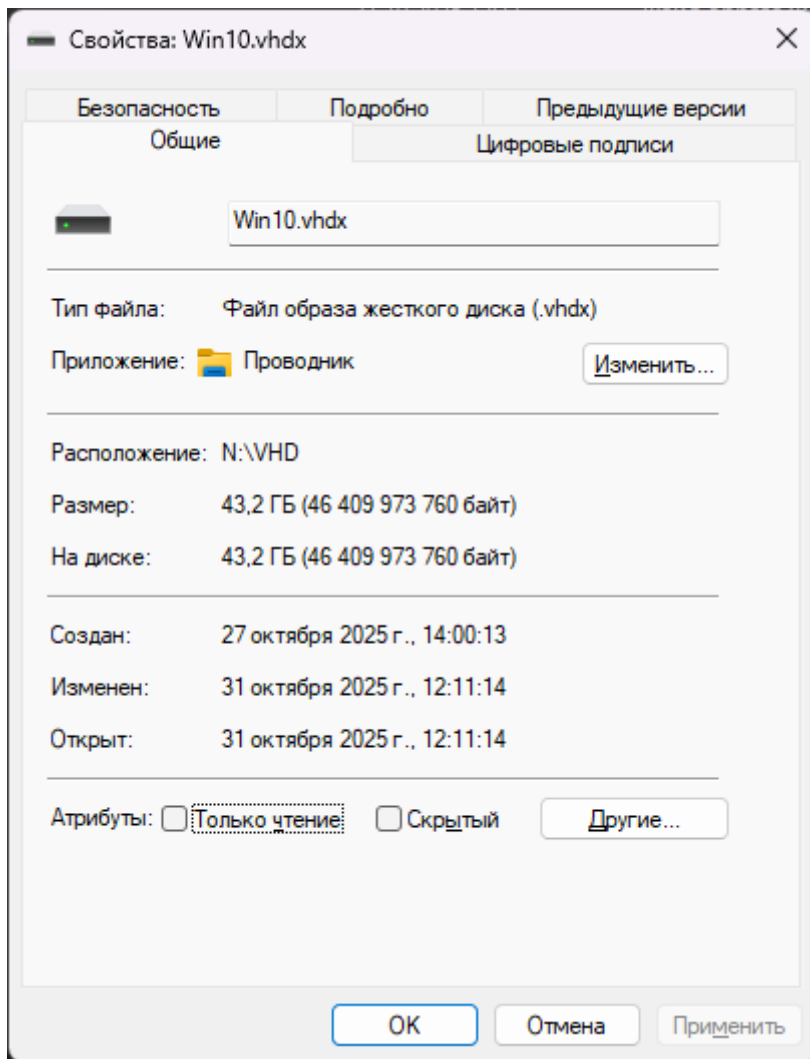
Свойства: Win10.vhdx

Безопасность
Подробно
Предыдущие версии
Общие
Цифровые подписи

Win10.vhdx

Тип файла: Файл образа жесткого диска (.vhdx)

Приложение: Проводник
Изменить...

Расположение: N:\VHD

Размер: 43,2 ГБ (46 409 973 760 байт)

На диске: 43,2 ГБ (46 409 973 760 байт)

Создан: 27 октября 2025 г., 14:00:13

Изменен: 31 октября 2025 г., 12:11:14

Открыт: 31 октября 2025 г., 12:11:14

Атрибуты: Только чтение Скрытый Другие...

OK Отмена Применить